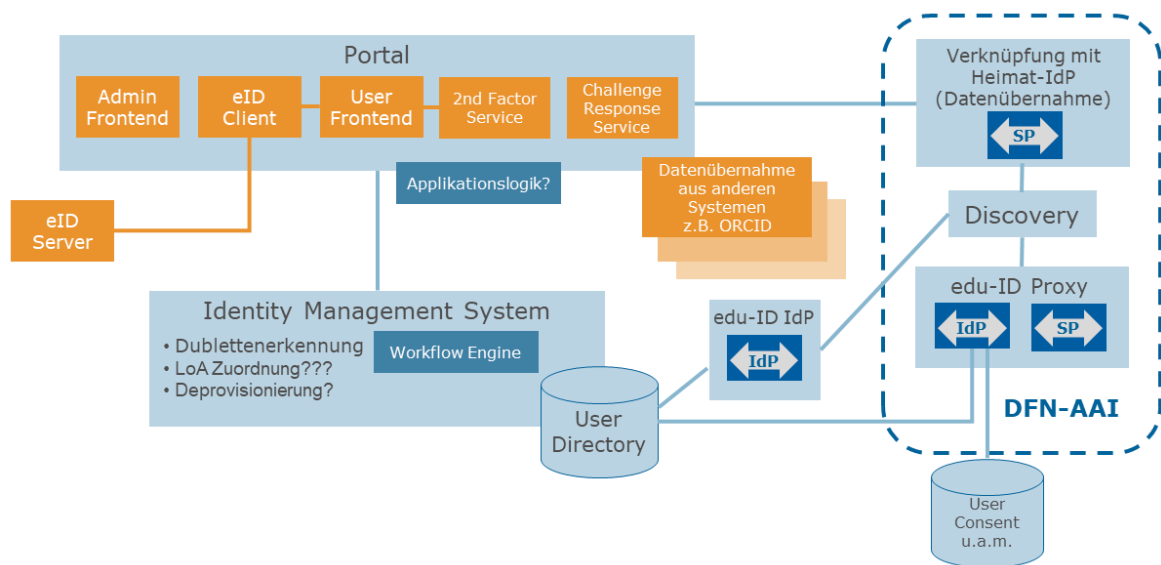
Portal

Admin Frontend

eID Client

User Frontend

2nd Factor Service

Challenge Response Service

Applikationslogik?

Datenübernahme aus anderen Systemen z.B. ORCID

eID Server

Identity Management System

• Dublettenerkennung
• LoA Zuordnung???
• Deprovisionierung?

Workflow Engine

edu-ID IdP

IdP

User Directory

Verknüpfung mit Heimat-IdP (Datenübernahme)

SP

Discovery

edu-ID Proxy

IdP

SP

DFN-AAI

User Consent u.a.m.